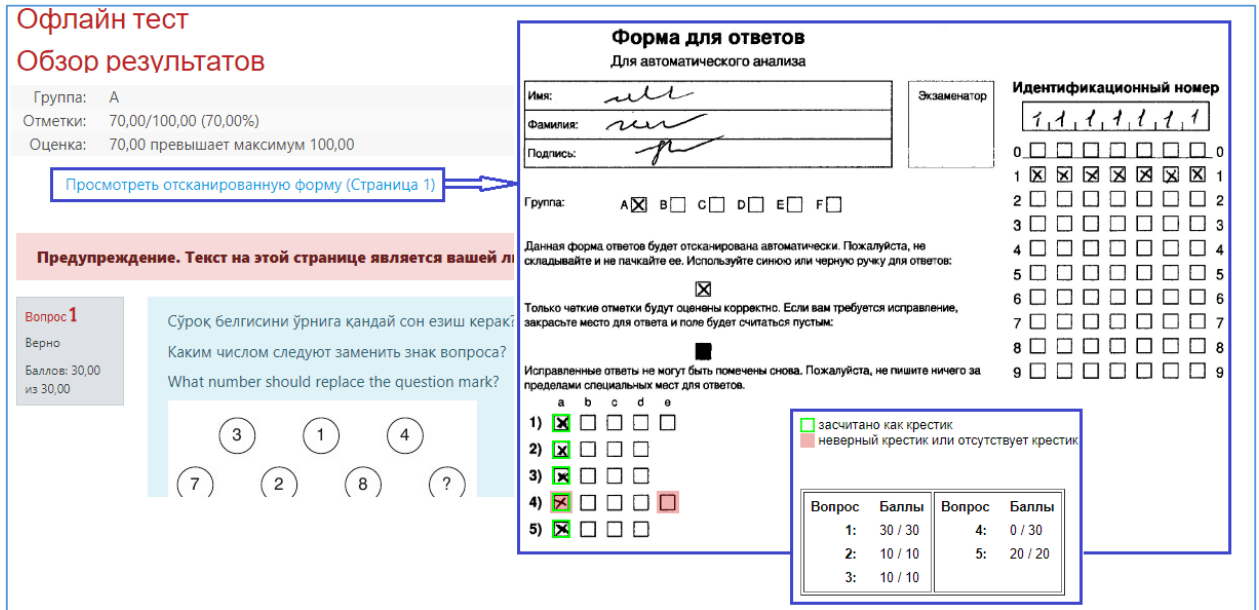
Офлайн тест

Обзор результатов

| | |
|---|---|
| Группа: | A |
| Отметки: | 70,00/100,00 (70,00%) |
| Оценка: | 70,00 превышает максимум 100,00 |

Просмотреть отсканированную форму (Страница 1)

Предупреждение. Текст на этой странице является вашей л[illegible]

Вопрос 1
Верно
Баллов: 30,00 из 30,00

Сўроқ белгисини ўрнига қандай сон езиш керак?
Каким числом следуют заменить знак вопроса?
What number should replace the question mark?

3 1 4
7 2 8 ?

Форма для ответов
Для автоматического анализа

Имя:
Фамилия:
Подпись:

Экзаменатор

Идентификационный номер
1 1 1 1 1 1 1

0 0
1 1
2 2
3 3
4 4
5 5
6 6
7 7
8 8
9 9

Группа: A B C D E F

Данная форма ответов будет отсканирована автоматически. Пожалуйста, не складывайте и не пачкайте ее. Используйте синюю или черную ручку для ответов:

Только четкие отметки будут оценены корректно. Если вам требуется исправление, закрасьте место для ответа и поле будет считаться пустым:

Исправленные ответы не могут быть помечены снова. Пожалуйста, не пишите ничего за пределами специальных мест для ответов.

a b c d e
1)
2)
3)
4)
5)

засчитано как крестик
неверный крестик или отсутствует крестик

| Вопрос | Баллы | Вопрос | Баллы |
|---|---|---|---|
| 1: | 30 / 30 | 4: | 0 / 30 |
| 2: | 10 / 10 | 5: | 20 / 20 |
| 3: | 10 / 10 | | |